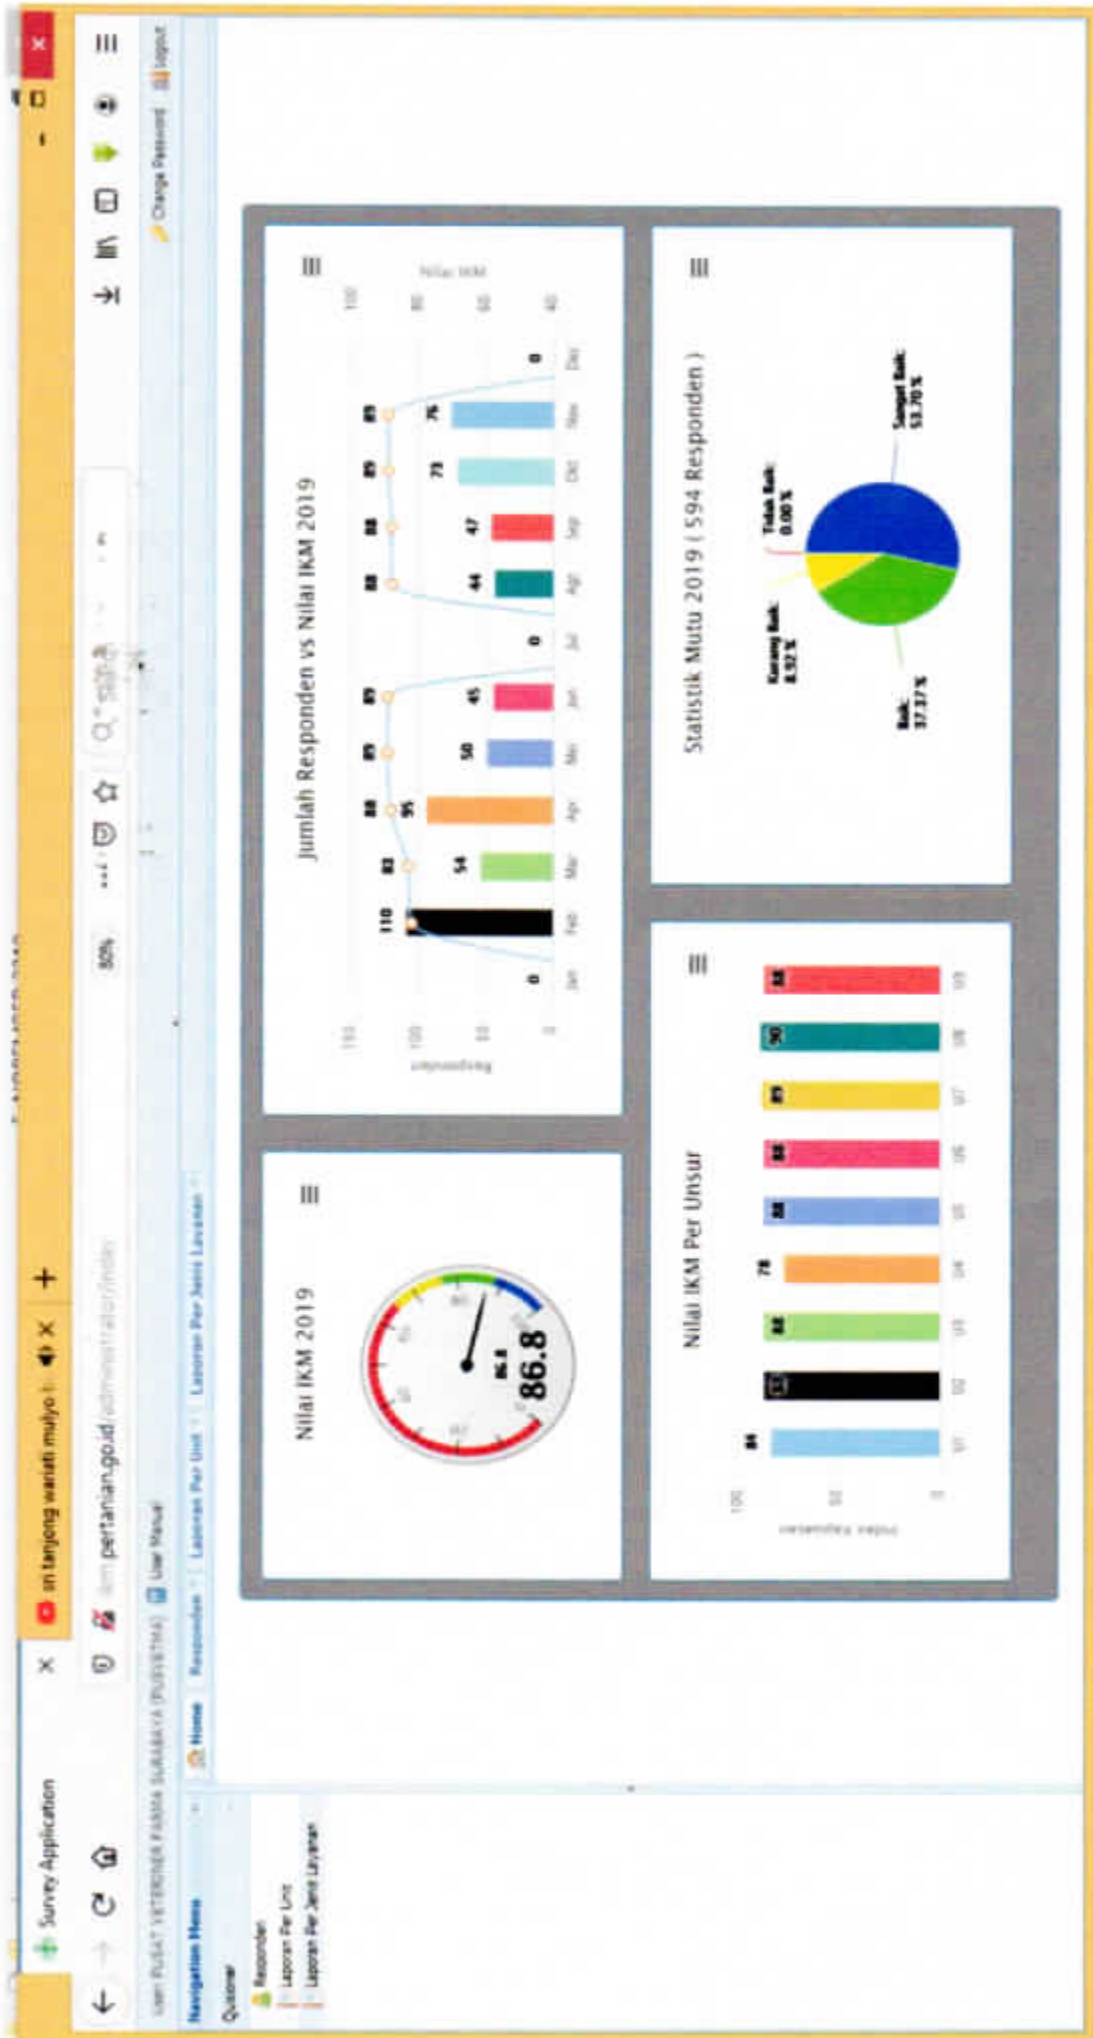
Survey Application

sn tanjong wariati mulyo

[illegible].pertanian.go.id/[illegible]

80%

Change Password | Logout

User PUSAT VETERINER FARMA SURABAYA (PUSVETMA) | User Manual

Navigation Menu

Quisoner

Responden

Laporan Per Unit

Laporan Per Jenis Layanan

Home | Responden | Laporan Per Unit | Laporan Per Jenis Layanan

Nilai IKM 2019

86.8

86.8

Jumlah Responden vs Nilai IKM 2019

Responden

Nilai IKM

| Jan | Feb | Mar | Apr | Mei | Jun | Jul | Agt | Sep | Okt | Nov | Des |
|---|---|---|---|---|---|---|---|---|---|---|---|
| 0 | 110 | 54 | 95 | 50 | 45 | 0 | 44 | 47 | 73 | 76 | 0 |
| | | 82 | 88 | 89 | 89 | | 88 | 88 | 89 | 89 | |

Nilai IKM Per Unsur

Indeks Kepuasan

| U1 | U2 | U3 | U4 | U5 | U6 | U7 | U8 | U9 |
|---|---|---|---|---|---|---|---|---|
| 84 | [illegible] | 88 | 78 | 88 | 88 | 89 | 90 | 88 |

Statistik Mutu 2019 ( 594 Responden )

Tidak Baik: 0.00%

Kurang Baik: 8.92%

Baik: 37.37%

Sangat Baik: 53.70%